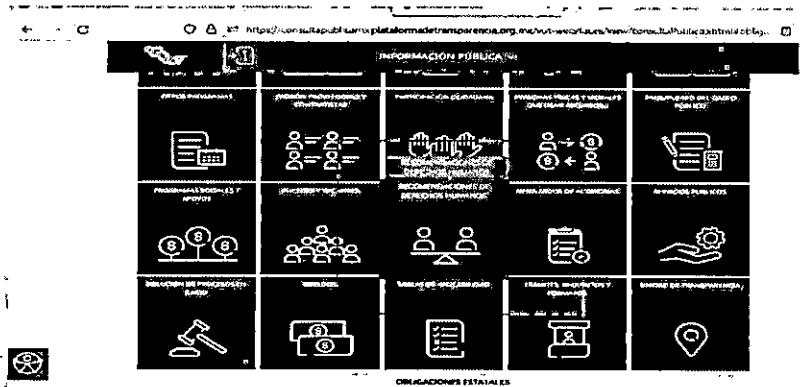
https://consultapublicamx.plataformadetransparencia.org.mx/vut-web/faces/view/consultaPublica.xhtml#obligaciones

INFORMACIÓN PÚBLICA

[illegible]

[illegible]

PARTICIPACIÓN CIUDADANA

PERSONAS FÍSICAS Y MORALES QUE USAN RECURSOS

PRESUPUESTO DEL GASTO POR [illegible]

PROGRAMAS SOCIALES Y APOYOS

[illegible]

RECOMENDACIONES DE DERECHOS HUMANOS

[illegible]

SERVICIOS PÚBLICOS

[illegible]

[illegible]

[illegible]

TRÁMITES, REQUISITOS Y FORMATOS

UNIDAD DE TRANSPARENCIA

OBLIGACIONES ESTATALES